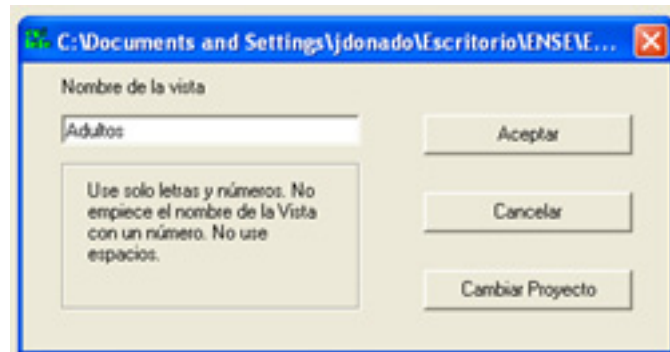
C:\Documents and Settings\jdonado\Escritorio\ENSE\E...

Nombre de la vista

Adultos

Use solo letras y números. No empiece el nombre de la Vista con un número. No use espacios.

Aceptar

Cancelar

Cambiar Proyecto